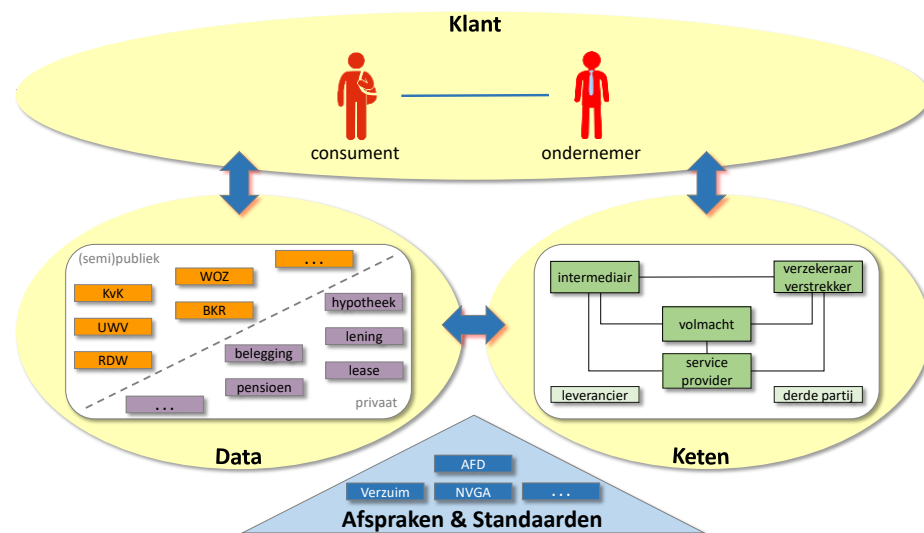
Klant

consument

ondernemer

(semi)publiek

WOZ

...

KvK

BKR

UWV

RDW

hypotheek

lening

belegging

lease

pensioen

...

privaat

Data

intermediair

verzekeraar verstrekker

volmacht

service provider

leverancier

derde partij

Keten

AFD

Verzuim

NVGA

...

Afspraken & Standaarden